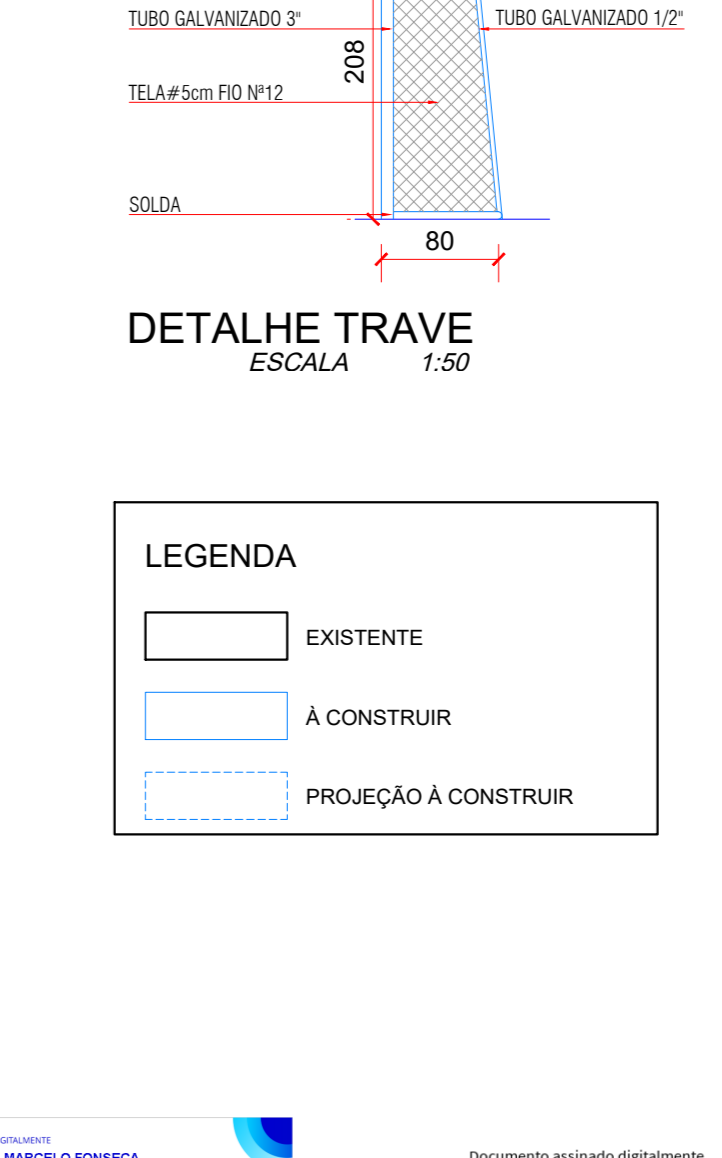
TUBO GALVANIZADO 3"

TUBO GALVANIZADO 1/2"

208

TELA#5cm FIO Nª12

SOLDA

80

DETALHE TRAVE
ESCALA 1:50

LEGENDA

EXISTENTE

À CONSTRUIR

PROJEÇÃO À CONSTRUIR

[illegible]GITALMENTE
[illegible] MARCELO FONSECA

Documento assinado digitalmente